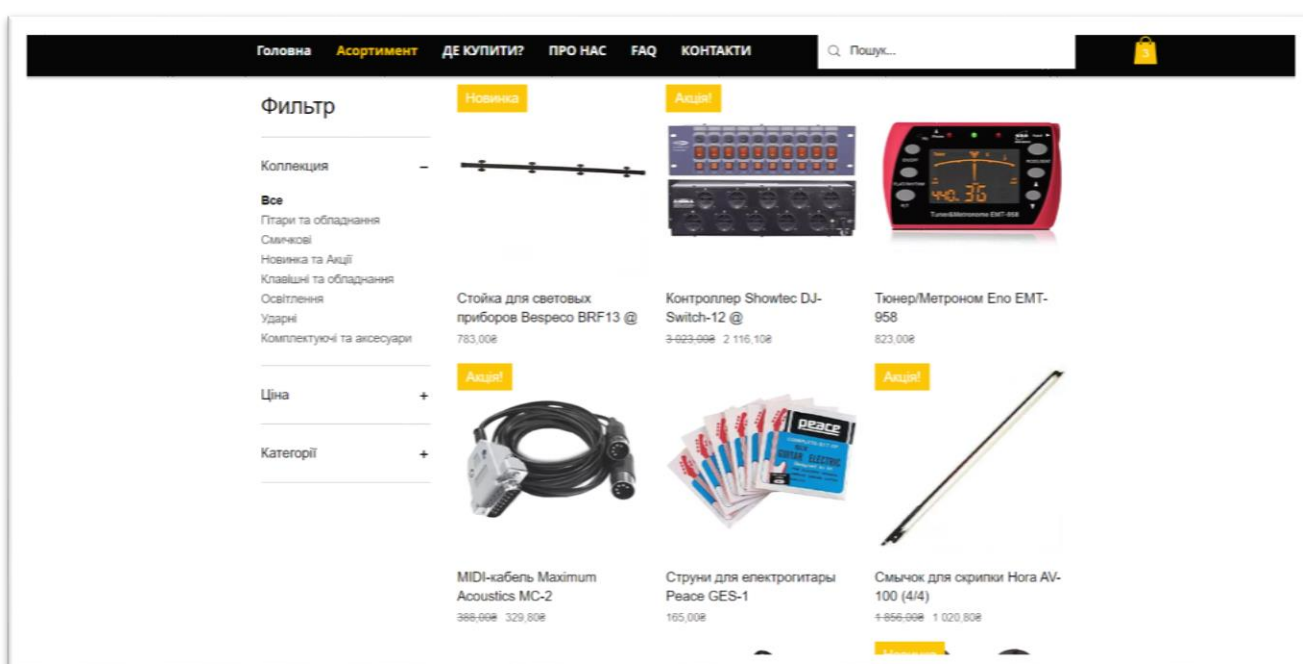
Головна Асортимент ДЕ КУПИТИ? ПРО НАС FAQ КОНТАКТИ

Пошук...

Фильтр

Коллекция –

Все
Гітари та обладнання
Смичкові
Новинка та Акції
Клавішні та обладнання
Освітлення
Ударні
Комплектуючі та аксесуари

Ціна +

Категорії +

Новинка

Стойка для световых приборов Bespeco BRF13 @
783,00₴

Акція!

Контроллер Showtec DJ-Switch-12 @
~~3 023,00₴~~ 2 116,10₴

Тюнер/Метроном Eno EMT-958
823,00₴

Акція!

MIDI-кабель Maximum Acoustics MC-2
~~388,00₴~~ 329,80₴

Струни для електрогитары Peace GES-1
165,00₴

Акція!

Смычок для скрипки Hora AV-100 (4/4)
~~1 856,00₴~~ 1 020,80₴